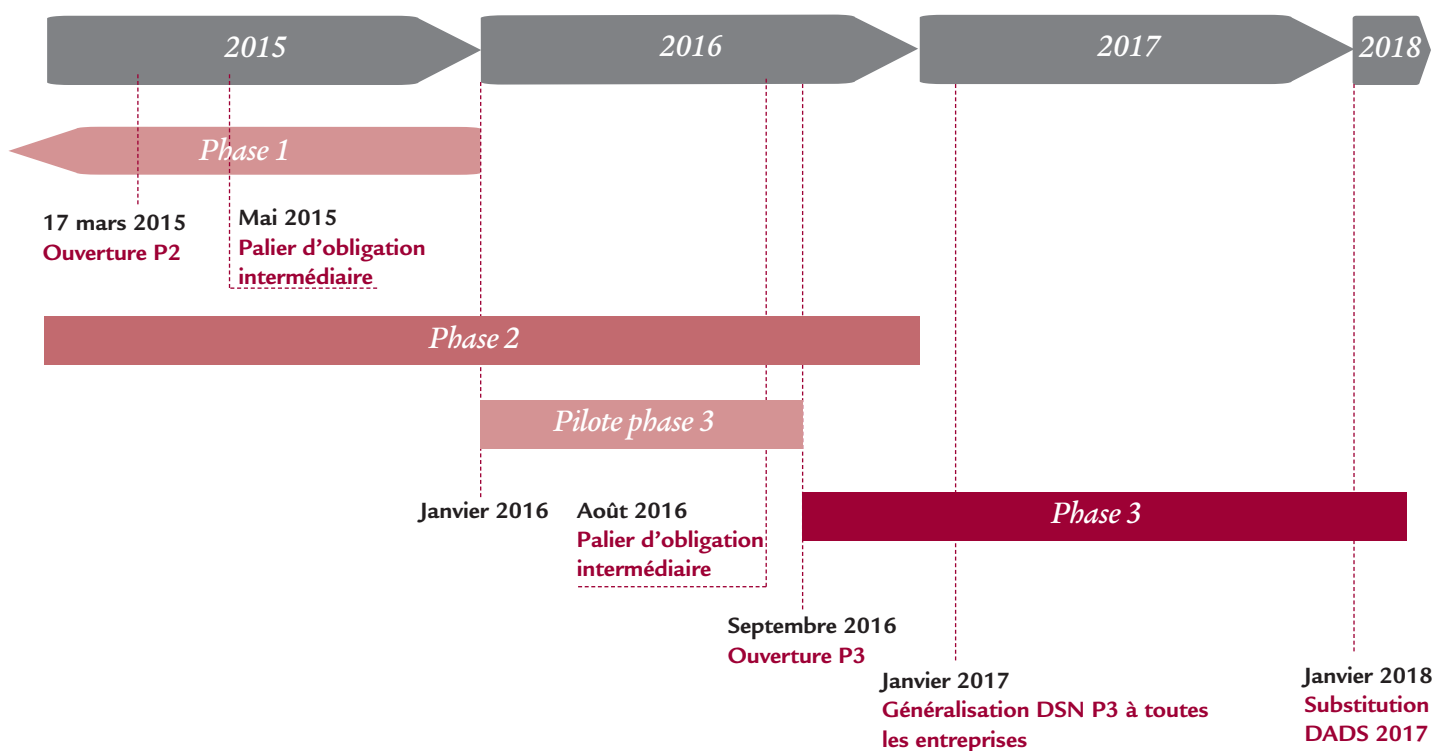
2015

2016

2017

2018

Phase 1

17 mars 2015
Ouverture P2

Mai 2015
Palier d'obligation intermédiaire

Phase 2

Pilote phase 3

Janvier 2016

Août 2016
Palier d'obligation intermédiaire

Phase 3

Septembre 2016
Ouverture P3

Janvier 2017
Généralisation DSN P3 à toutes les entreprises

Janvier 2018
Substitution DADS 2017